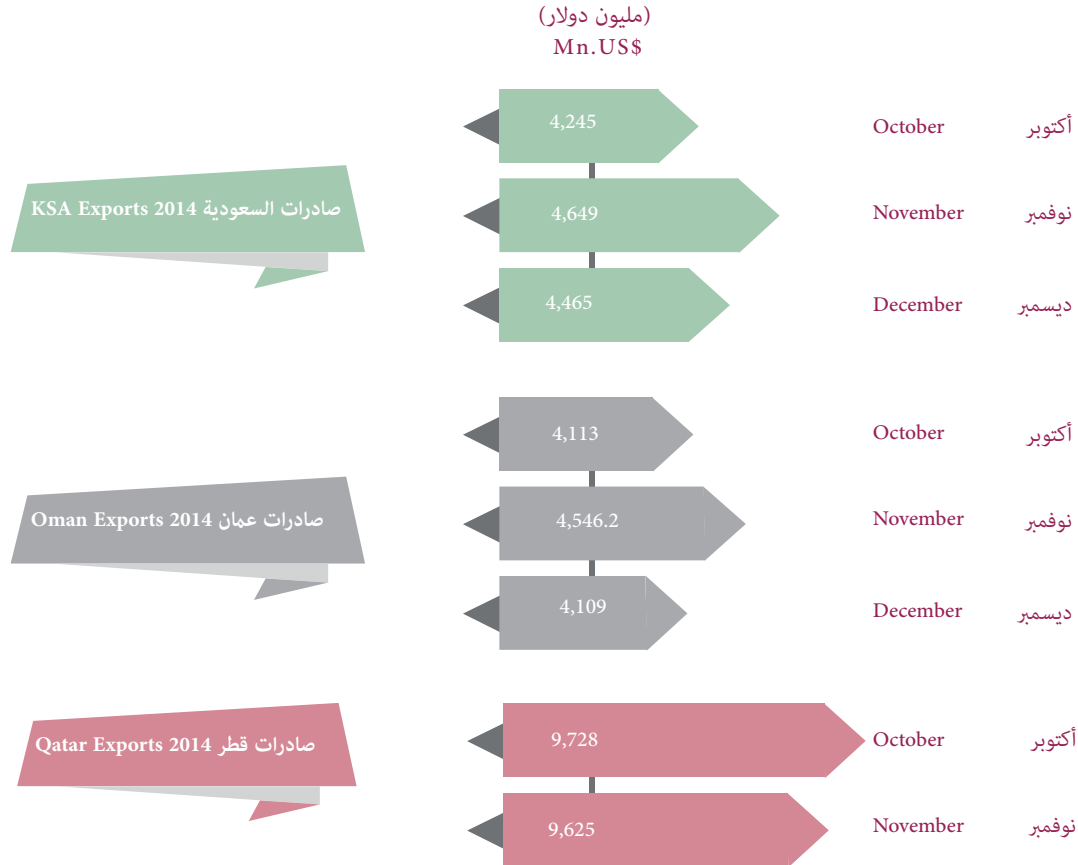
(مليون دولار)
Mn.US$

KSA Exports 2014 صادرات السعودية

4,245 October أكتوبر
4,649 November نوفمبر
4,465 December ديسمبر

Oman Exports 2014 صادرات عمان

4,113 October أكتوبر
4,546.2 November نوفمبر
4,109 December ديسمبر

Qatar Exports 2014 صادرات قطر

9,728 October أكتوبر
9,625 November نوفمبر